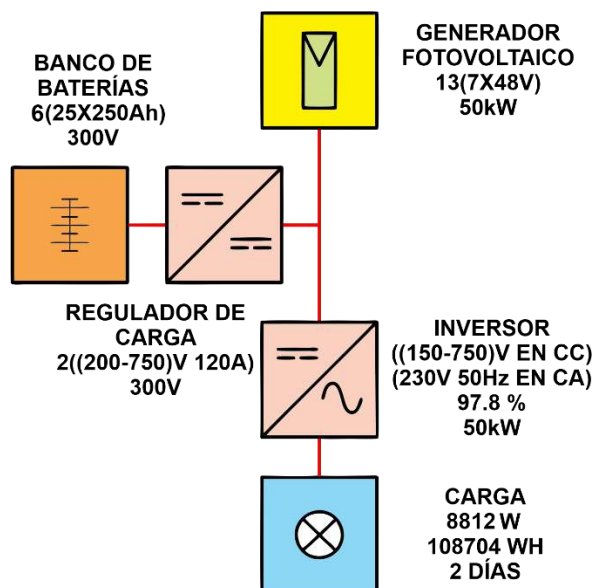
BANCO DE BATERÍAS
6(25X250Ah)
300V

GENERADOR FOTOVOLTAICO
13(7X48V)
50kW

REGULADOR DE CARGA
2((200-750)V 120A)
300V

INVERSOR
((150-750)V EN CC)
(230V 50Hz EN CA)
97.8 %
50kW

CARGA
8812 W
108704 WH
2 DÍAS